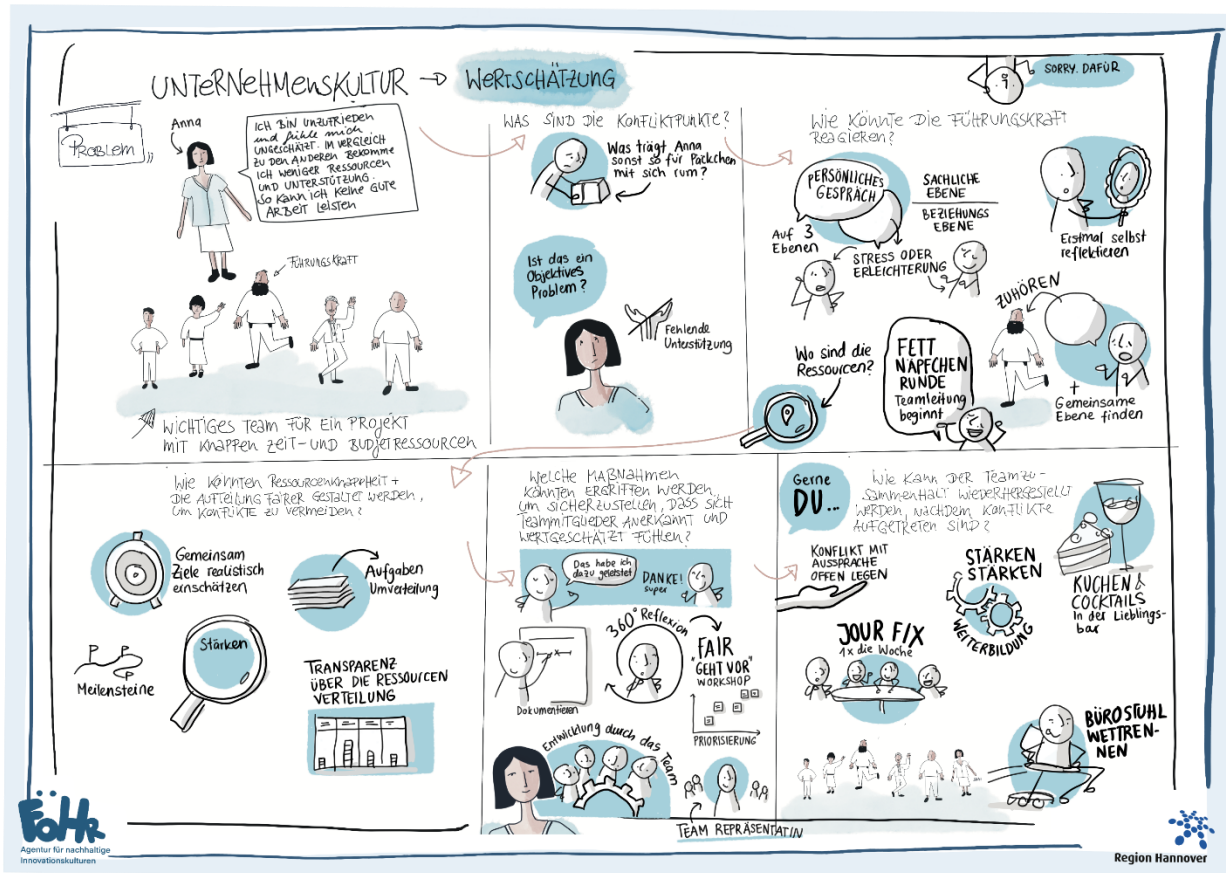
UNTERNEHMENSKULTUR → WERTSCHÄTZUNG

SORRY. DAFÜR

PROBLEM

Anna

ICH BIN UNZUFRIEDEN UND FÜHLE MICH UNGESCHÄTZT. IM VERGLEICH ZU DEN ANDEREN BEKOMME ICH WENIGER RESSOURCEN UND UNTERSTÜTZUNG. SO KANN ICH KEINE GUTE ARBEIT LEISTEN

FÜHRUNGSKRAFT

WICHTIGES TEAM FÜR EIN PROJEKT MIT KNAPPEN ZEIT- UND BUDGETRESSOURCEN

WAS SIND DIE KONFLIKTPUNKTE?

Was trägt Anna sonst so für Päckchen mit sich rum?

Ist das ein objektives Problem?

Fehlende Unterstützung

WIE KÖNNTE DIE FÜHRUNGSKRAFT REAGIEREN?

PERSÖNLICHES GESPRÄCH

Auf 3 Ebenen

SACHLICHE EBENE

BEZIEHUNGS EBENE

STRESS ODER ERLEICHTERUNG

Erstmal selbst reflektieren

ZUHÖREN

+ Gemeinsame Ebene finden

Wo sind die Ressourcen?

FETT NÄPFCHEN RUNDE Teamleitung beginnt

WIE KÖNNTEN RESSOURCENKNAPPHEIT + DIE AUFTEILUNG FAIRER GESTALTET WERDEN, UM KONFLIKTE ZU VERMEIDEN?

Gemeinsam Ziele realistisch einschätzen

Aufgaben Umverteilung

Stärken

Meilensteine

TRANSPARENZ ÜBER DIE RESSOURCEN VERTEILUNG

WELCHE MAßNAHMEN KÖNNTEN ERGRIFFEN WERDEN, UM SICHERZUSTELLEN, DASS SICH TEAMMITGLIEDER ANERKANNT UND WERTGESCHÄTZT FÜHLEN?

Das habe ich dazu geleistet

DANKE! super

360° Reflexion

Dokumentieren

„FAIR GEHT VOR" WORKSHOP

PRIORISIERUNG

Entwicklung durch das Team

TEAM REPRÄSENTATIN

Gerne DU..

WIE KANN DER TEAMZUSAMMENHALT WIEDERHERGESTELLT WERDEN, NACHDEM KONFLIKTE AUFGETRETEN SIND?

KONFLIKT MIT AUSSPRACHE OFFEN LEGEN

STÄRKEN STÄRKEN

WEITERBILDUNG

KUCHEN & COCKTAILS in der Lieblingsbar

JOUR FIX 1x die Woche

BÜROSTUHL WETTRENNEN

FoHR Agentur für nachhaltige Innovationskulturen

Region Hannover